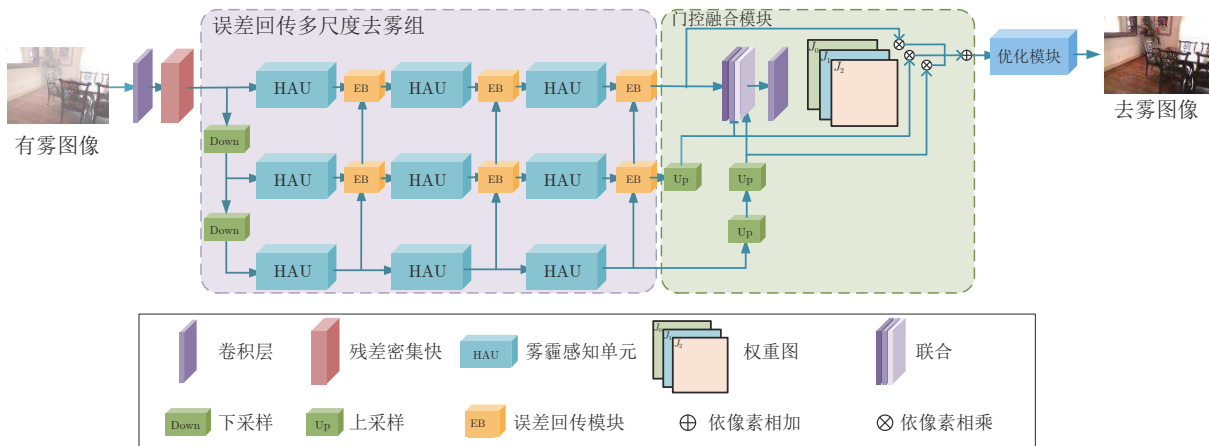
误差回传多尺度去雾组

门控融合模块

$J_0$ $J_1$ $J_2$

$\otimes$ $\otimes$ $\otimes$ $\oplus$

优化模块

有雾图像

去雾图像

HAU EB HAU EB HAU EB

Down

HAU EB HAU EB HAU EB Up

Up

Down

HAU HAU HAU

Up

卷积层

残差密集快

HAU 雾霾感知单元

$J_0$ $J_1$ $J_2$ 权重图

联合

Down 下采样

Up 上采样

EB 误差回传模块

$\oplus$ 依像素相加

$\otimes$ 依像素相乘